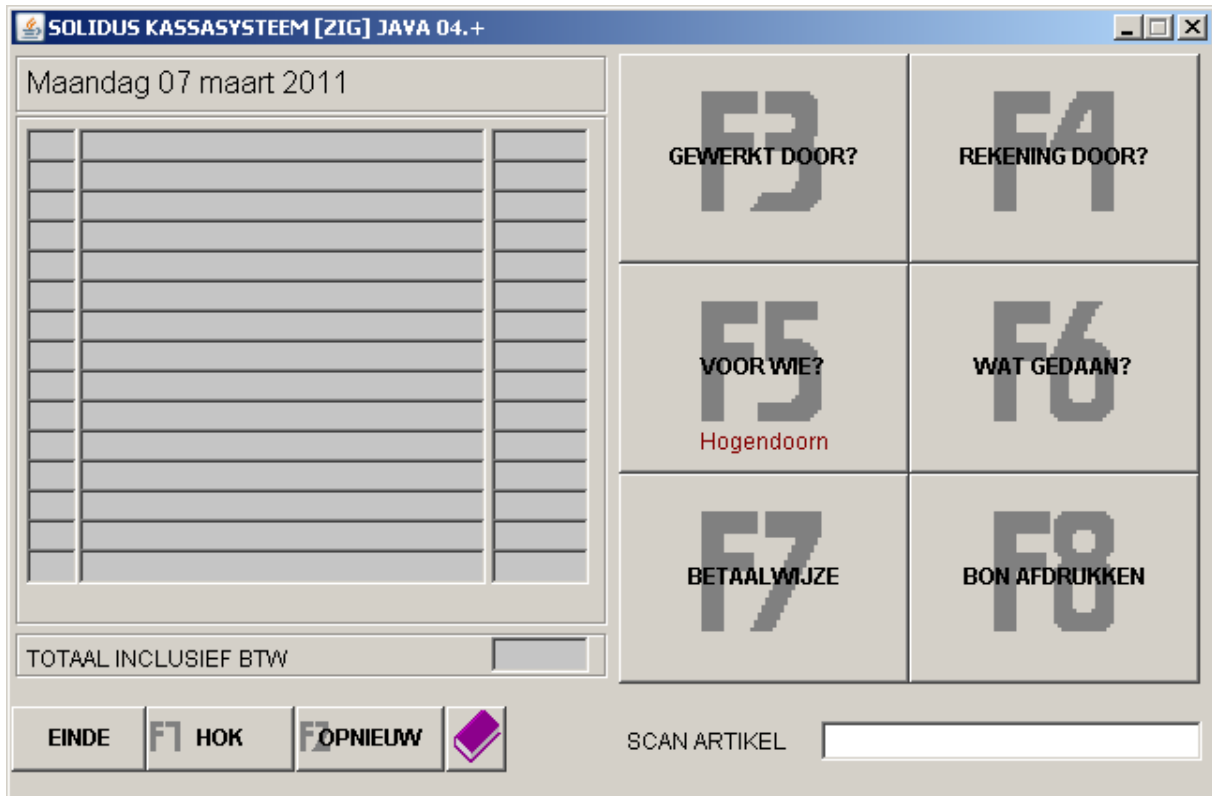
SOLIDUS KASSASYSTEEM [ZIG] JAVA 04.+

Maandag 07 maart 2011

F3 GEWERKT DOOR?

F4 REKENING DOOR?

F5 VOOR WIE?
Hogendoorn

F6 WAT GEDAAN?

F7 BETAALWIJZE

F8 BON AFDRUKKEN

TOTAAL INCLUSIEF BTW

EINDE

F1 HOK

F2 OPNIEUW

SCAN ARTIKEL